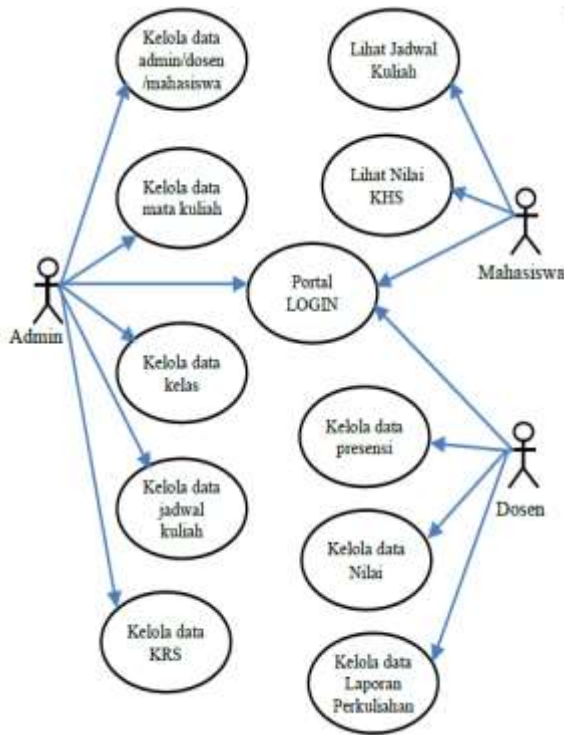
Kelola data admin/dosen /mahasiswa

Lihat Jadwal Kuliah

Lihat Nilai KHS

Kelola data mata kuliah

Mahasiswa

Admin

Portal LOGIN

Kelola data kelas

Kelola data presensi

Dosen

Kelola data jadwal kuliah

Kelola data Nilai

Kelola data KRS

Kelola data Laporan Perkuliahan